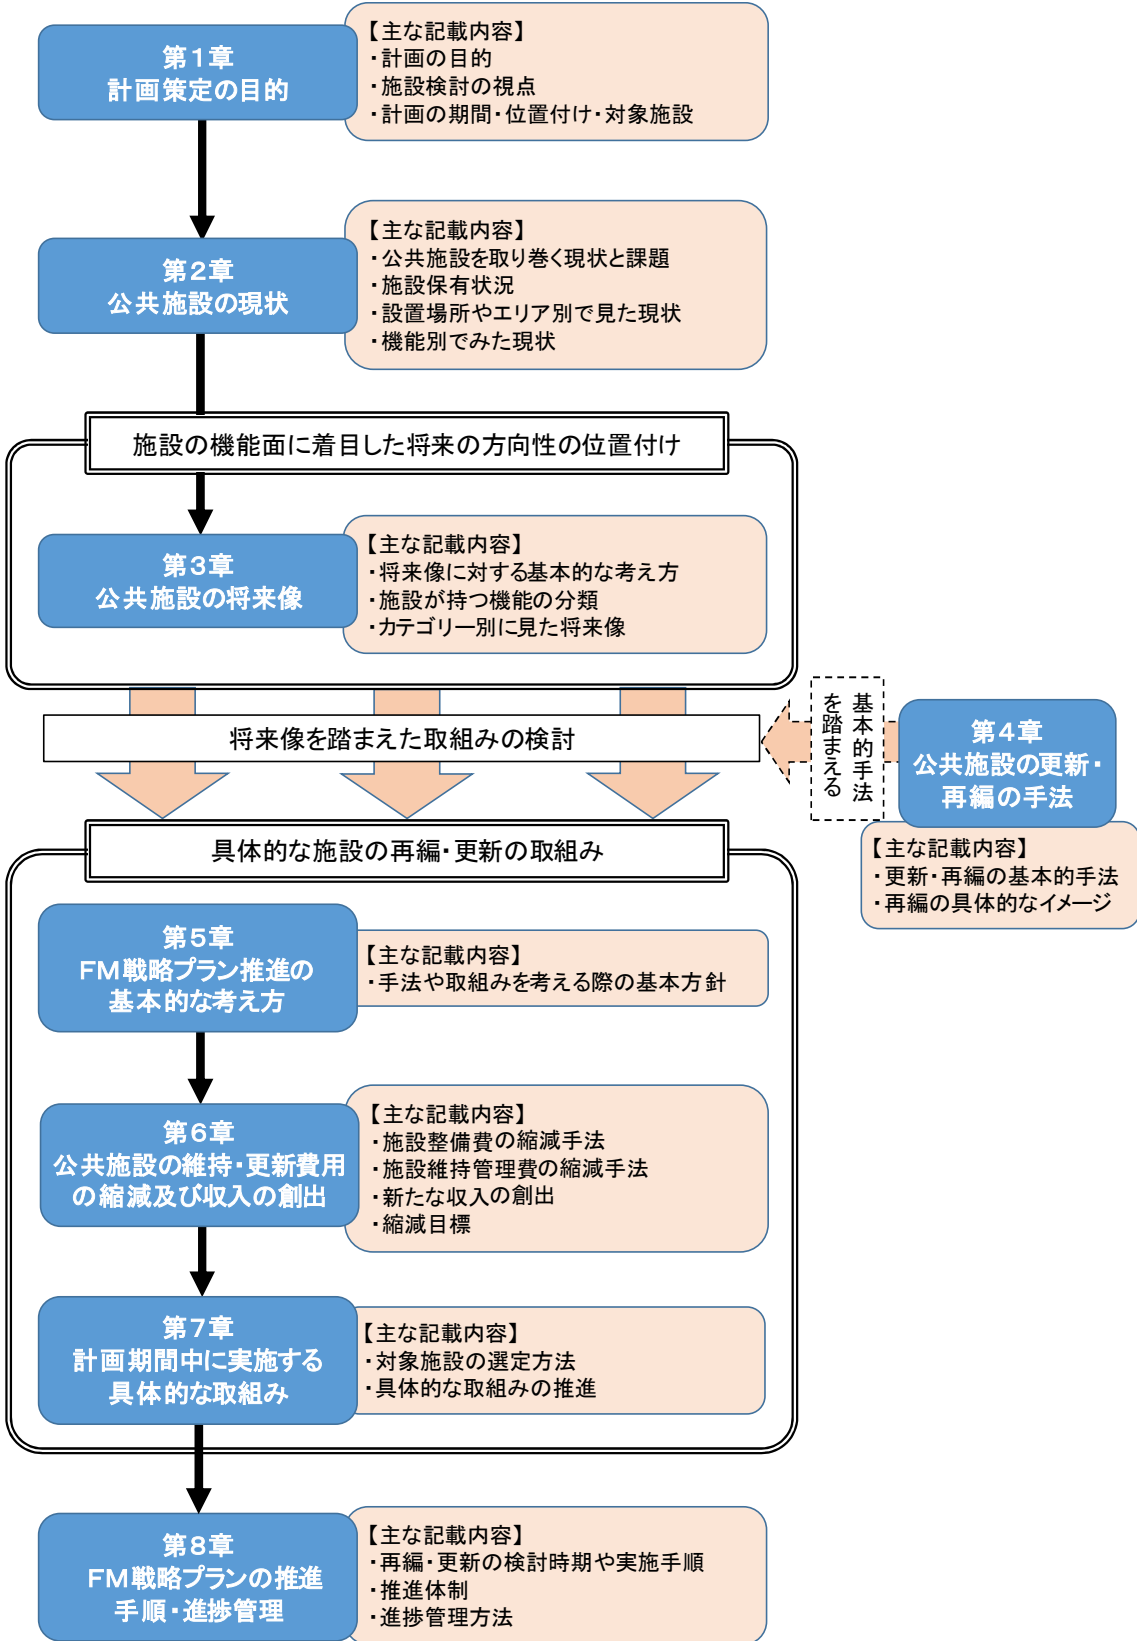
第１章
計画策定の目的

【主な記載内容】
・計画の目的
・施設検討の視点
・計画の期間・位置付け・対象施設

第２章
公共施設の現状

【主な記載内容】
・公共施設を取り巻く現状と課題
・施設保有状況
・設置場所やエリア別で見た現状
・機能別でみた現状

施設の機能面に着目した将来の方向性の位置付け

第３章
公共施設の将来像

【主な記載内容】
・将来像に対する基本的な考え方
・施設が持つ機能の分類
・カテゴリー別に見た将来像

将来像を踏まえた取組みの検討

基本的手法を踏まえる

第４章
公共施設の更新・再編の手法

【主な記載内容】
・更新・再編の基本的手法
・再編の具体的なイメージ

具体的な施設の再編・更新の取組み

第５章
FM戦略プラン推進の基本的な考え方

【主な記載内容】
・手法や取組みを考える際の基本方針

第６章
公共施設の維持・更新費用の縮減及び収入の創出

【主な記載内容】
・施設整備費の縮減手法
・施設維持管理費の縮減手法
・新たな収入の創出
・縮減目標

第７章
計画期間中に実施する具体的な取組み

【主な記載内容】
・対象施設の選定方法
・具体的な取組みの推進

第８章
FM戦略プランの推進手順・進捗管理

【主な記載内容】
・再編・更新の検討時期や実施手順
・推進体制
・進捗管理方法